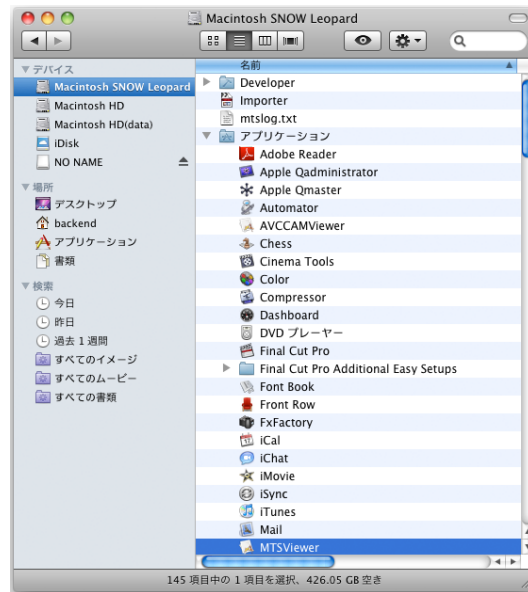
Macintosh SNOW Leopard

▼デバイス
Macintosh SNOW Leopard
Macintosh HD
Macintosh HD(data)
iDisk
NO NAME
▼場所
デスクトップ
backend
アプリケーション
書類
▼検索
今日
昨日
過去 1 週間
すべてのイメージ
すべてのムービー
すべての書類

名前
Developer
Importer
mtslog.txt
アプリケーション
Adobe Reader
Apple Qadministrator
Apple Qmaster
Automator
AVCCAMViewer
Chess
Cinema Tools
Color
Compressor
Dashboard
DVD プレーヤー
Final Cut Pro
Final Cut Pro Additional Easy Setups
Font Book
Front Row
FxFactory
iCal
iChat
iMovie
iSync
iTunes
Mail
MTSViewer

145 項目中の 1 項目を選択、426.05 GB 空き